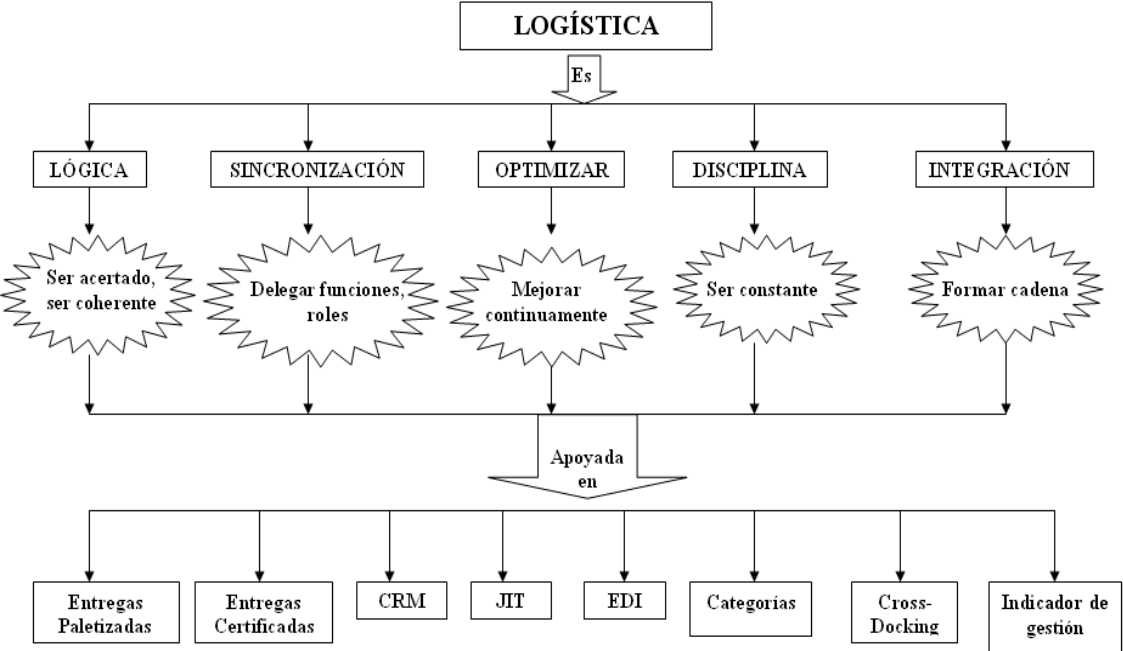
LOGÍSTICA

Es

LÓGICA

SINCRONIZACIÓN

OPTIMIZAR

DISCIPLINA

INTEGRACIÓN

Ser acertado, ser coherente

Delegar funciones, roles

Mejorar continuamente

Ser constante

Formar cadena

Apoyada en

Entregas Paletizadas

Entregas Certificadas

CRM

JIT

EDI

Categorías

Cross-Docking

Indicador de gestión